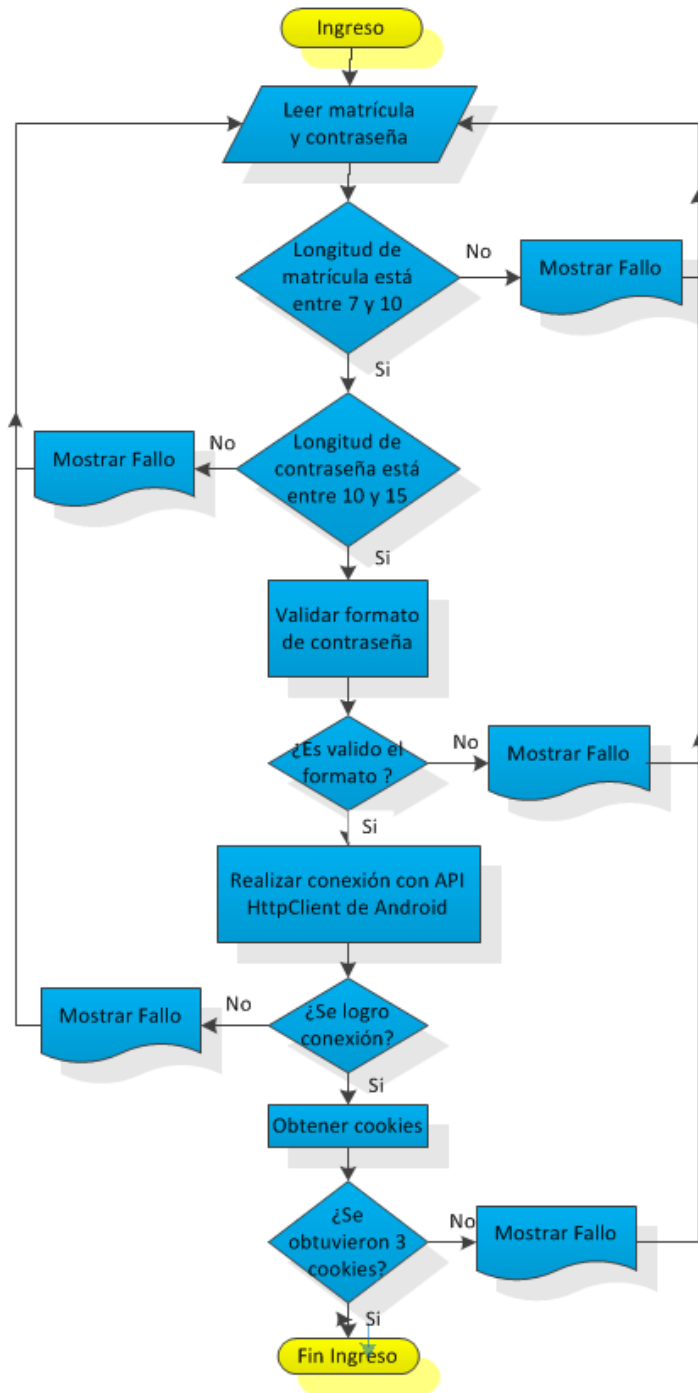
Ingreso

Leer matrícula y contraseña

Longitud de matrícula está entre 7 y 10

No

Mostrar Fallo

Si

Longitud de contraseña está entre 10 y 15

No

Mostrar Fallo

Si

Validar formato de contraseña

¿Es valido el formato ?

No

Mostrar Fallo

Si

Realizar conexión con API HttpClient de Android

¿Se logro conexión?

No

Mostrar Fallo

Si

Obtener cookies

¿Se obtuvieron 3 cookies?

No

Mostrar Fallo

Si

Fin Ingreso